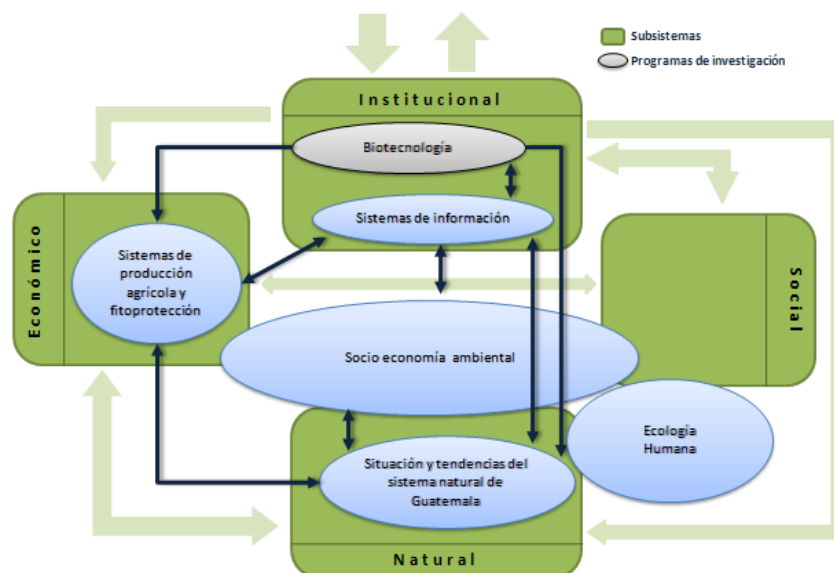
Subsistemas

Programas de investigación

Institucional

Biotecnología

Sistemas de información

Económico

Sistemas de producción agrícola y fitoprotección

Social

Socio economía ambiental

Ecología Humana

Situación y tendencias del sistema natural de Guatemala

Natural